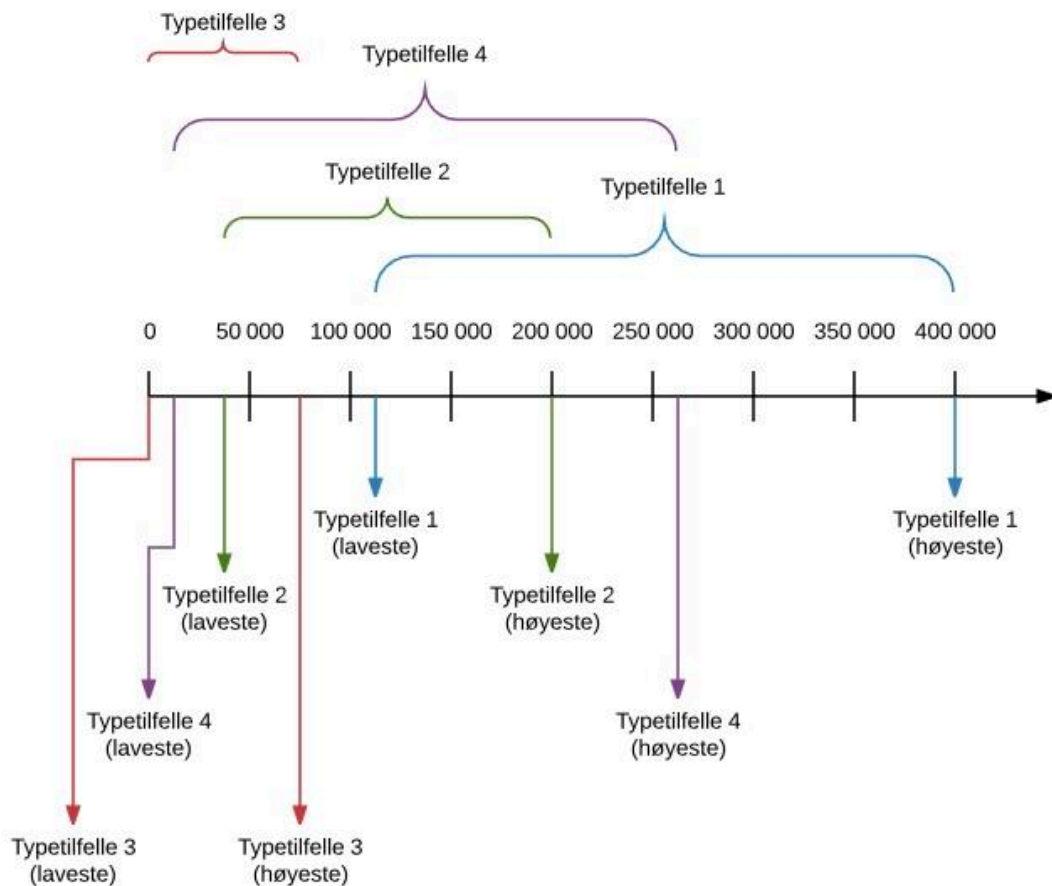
Typetilfelle 3

Typetilfelle 4

Typetilfelle 2

Typetilfelle 1

0 50 000 100 000 150 000 200 000 250 000 300 000 350 000 400 000

Typetilfelle 1 (laveste)

Typetilfelle 1 (høyeste)

Typetilfelle 2 (laveste)

Typetilfelle 2 (høyeste)

Typetilfelle 4 (laveste)

Typetilfelle 4 (høyeste)

Typetilfelle 3 (laveste)

Typetilfelle 3 (høyeste)